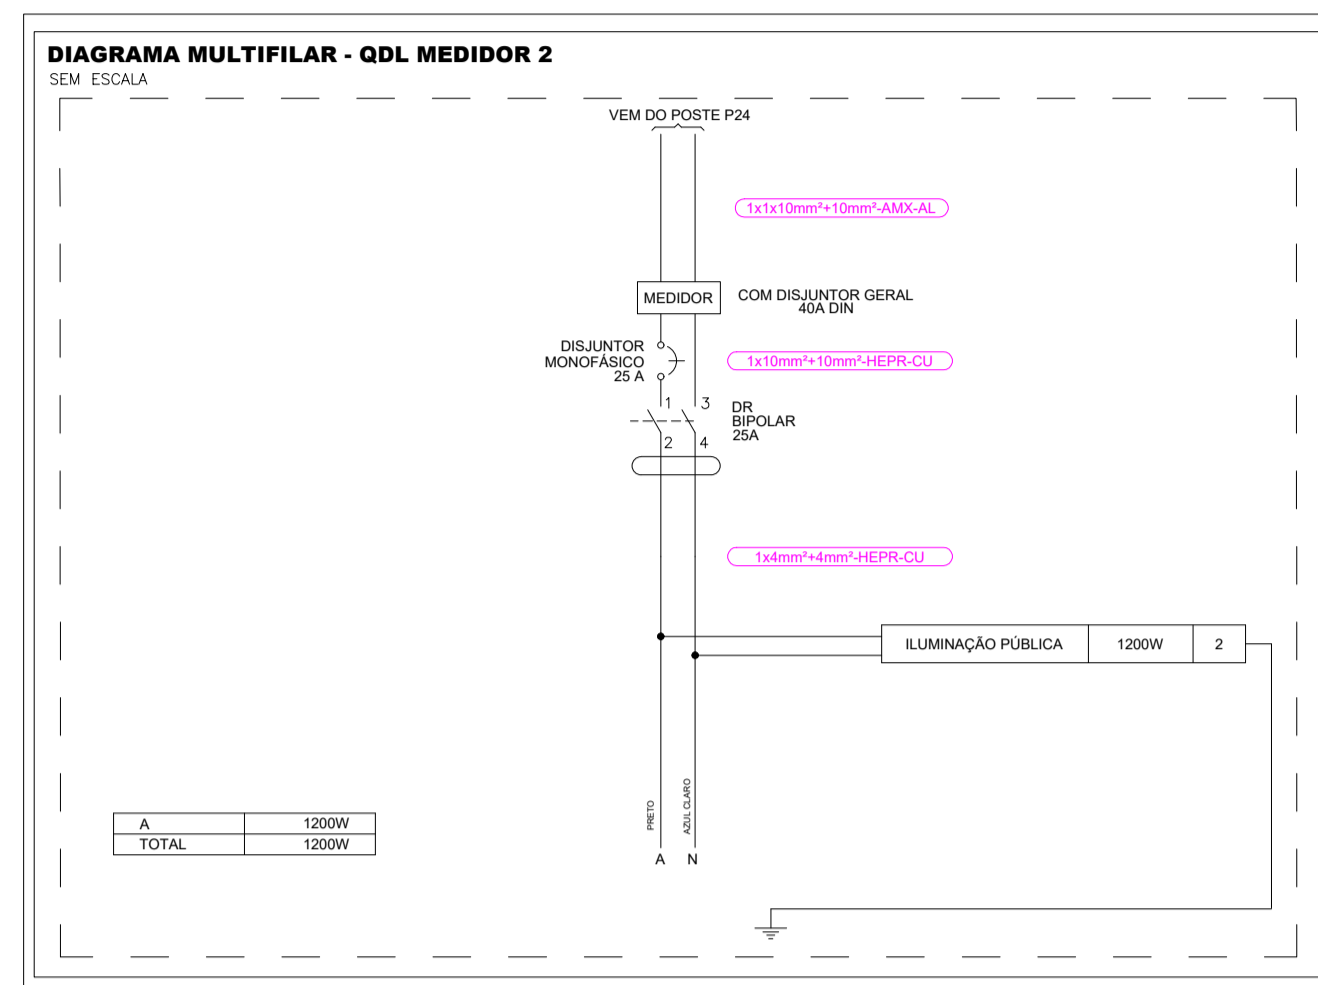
DIAGRAMA MULTIFILAR - QDL MEDIDOR 2
SEM ESCALA

VEM DO POSTE P24

1x1x10mm²+10mm²-AMX-AL

MEDIDOR

COM DISJUNTOR GERAL
40A DIN

DISJUNTOR
MONOFÁSICO
25 A

1x10mm²+10mm²-HEPR-CU

1
3
2
4

DR
BIPOLAR
25A

1x4mm²+4mm²-HEPR-CU

| ILUMINAÇÃO PÚBLICA | 1200W | 2 |
|---|---|---|

PRETO
AZUL CLARO

A N

| A | 1200W |
|---|---|
| TOTAL | 1200W |